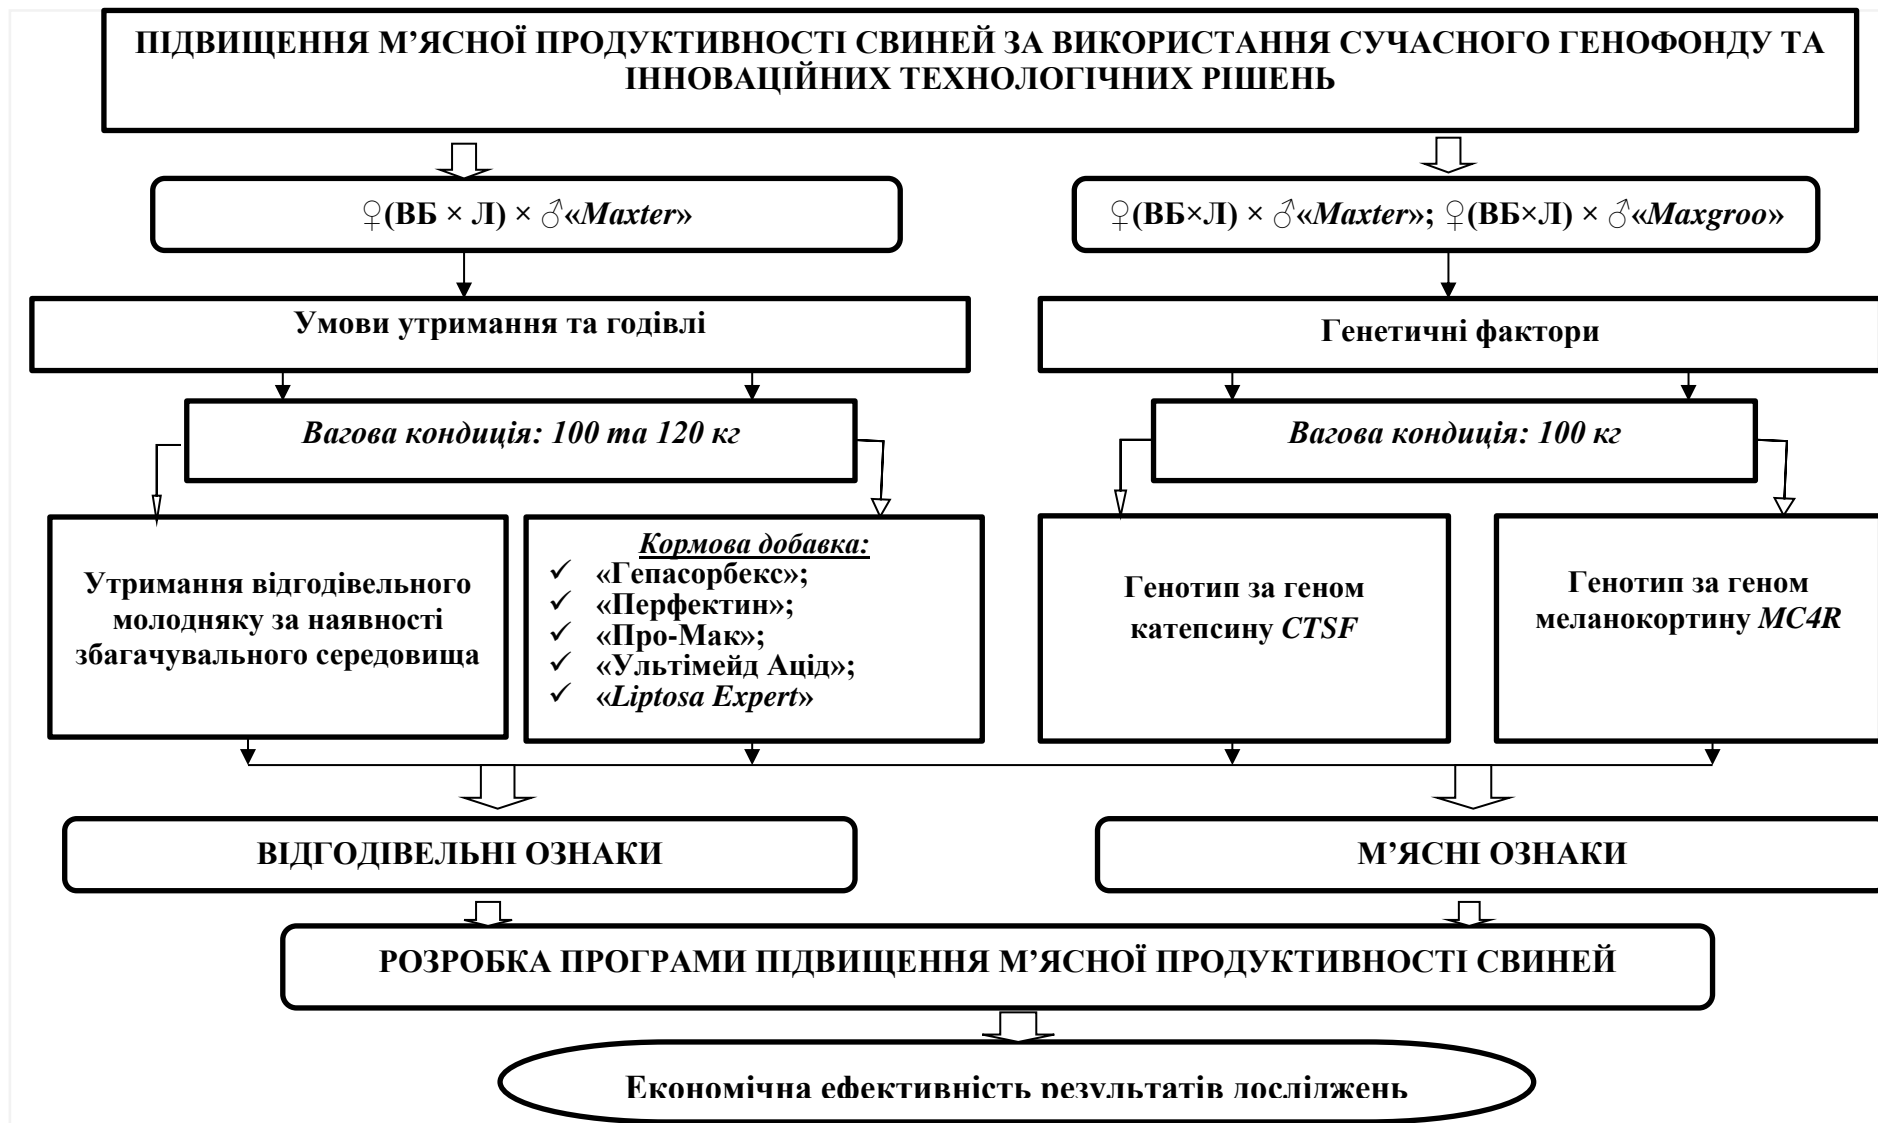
ПІДВИЩЕННЯ М’ЯСНОЇ ПРОДУКТИВНОСТІ СВИНЕЙ ЗА ВИКОРИСТАННЯ СУЧАСНОГО ГЕНОФОНДУ ТА ІННОВАЦІЙНИХ ТЕХНОЛОГІЧНИХ РІШЕНЬ

♀(ВБ × Л) × ♂«Maxter»

♀(ВБ×Л) × ♂«Maxter»; ♀(ВБ×Л) × ♂«Maxgroo»

Умови утримання та годівлі

Генетичні фактори

Вагова кондиція: 100 та 120 кг

Вагова кондиція: 100 кг

Утримання відгодівельного молодняку за наявності збагачувального середовища

Кормова добавка:
✓ «Гепасорбекс»;
✓ «Перфектин»;
✓ «Про-Мак»;
✓ «Ультімейд Ацід»;
✓ «Liptosa Expert»

Генотип за геном катепсину CTSF

Генотип за геном меланокортину MC4R

ВІДГОДІВЕЛЬНІ ОЗНАКИ

М’ЯСНІ ОЗНАКИ

РОЗРОБКА ПРОГРАМИ ПІДВИЩЕННЯ М’ЯСНОЇ ПРОДУКТИВНОСТІ СВИНЕЙ

Економічна ефективність результатів досліджень